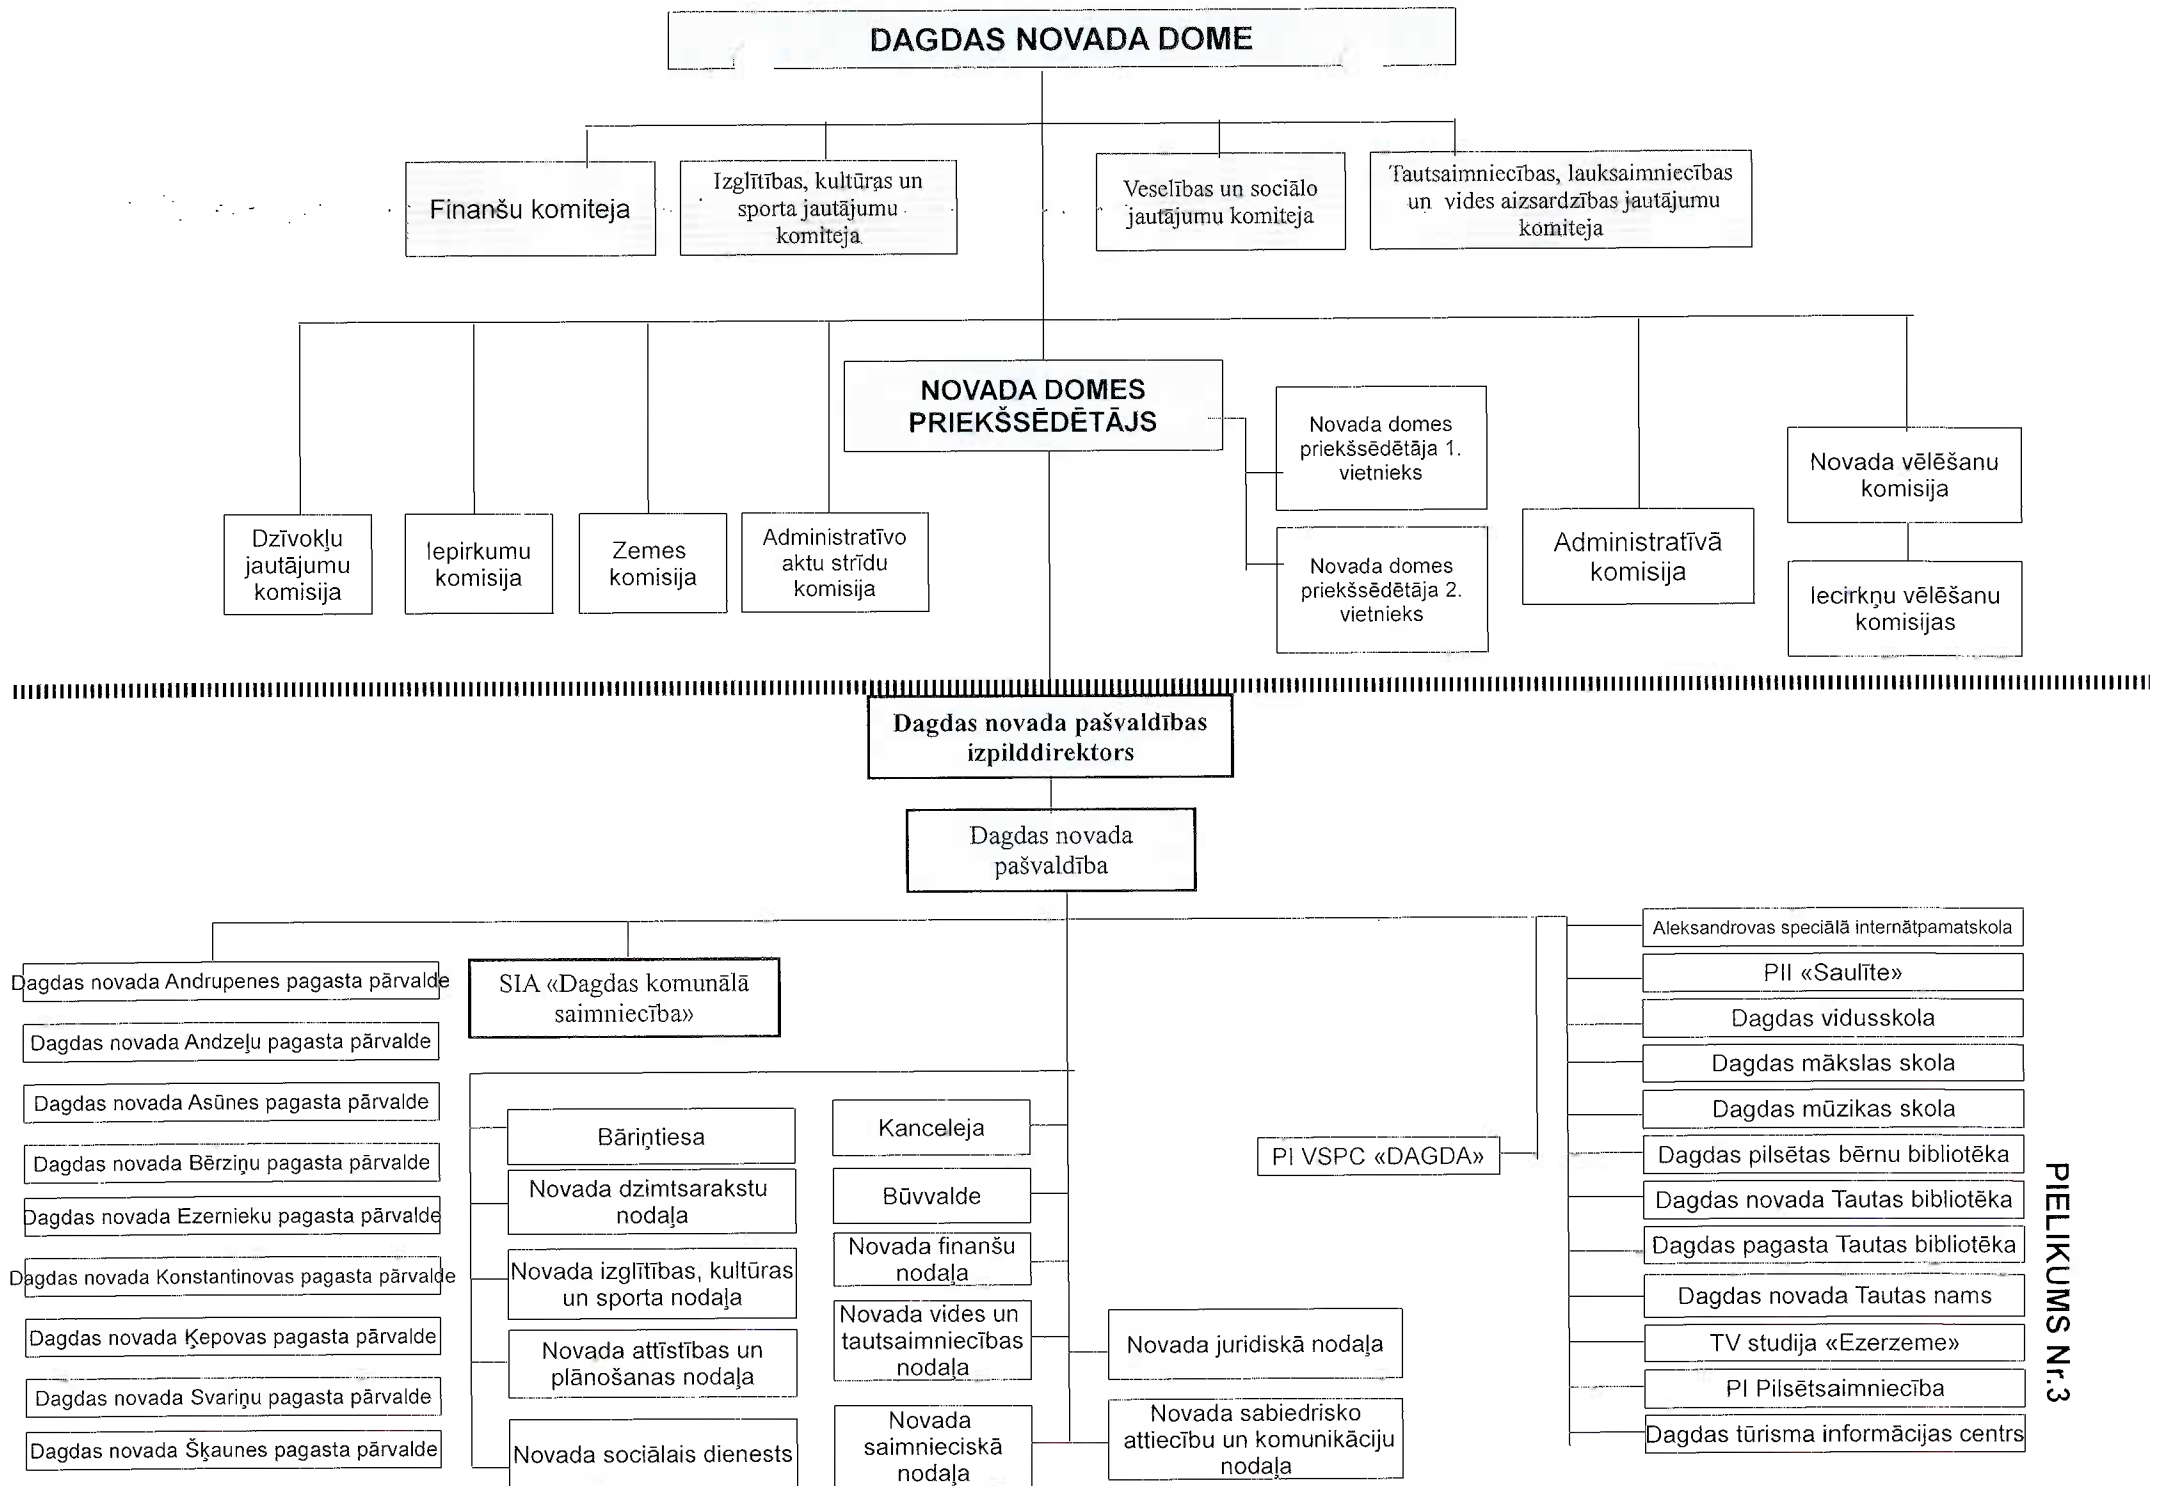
DAGDAS NOVADA DOME

Finanšu komiteja

Izglītības, kultūras un sporta jautājumu komiteja

Veselības un sociālo jautājumu komiteja

Tautsaimniecības, lauksaimniecības un vides aizsardzības jautājumu komiteja

NOVADA DOMES PRIEKŠSĒDĒTĀJS

Novada domes priekšsēdētāja 1. vietnieks

Novada domes priekšsēdētāja 2. vietnieks

Dzīvokļu jautājumu komisija

Iepirkumu komisija

Zemes komisija

Administratīvo aktu strīdu komisija

Administratīvā komisija

Novada vēlēšanu komisija

Iecirkņu vēlēšanu komisijas

Dagdas novada pašvaldības izpilddirektors

Dagdas novada pašvaldība

Dagdas novada Andrupenes pagasta pārvalde

Dagdas novada Andzeļu pagasta pārvalde

Dagdas novada Asūnes pagasta pārvalde

Dagdas novada Bērziņu pagasta pārvalde

Dagdas novada Ezernieku pagasta pārvalde

Dagdas novada Konstantinovas pagasta pārvalde

Dagdas novada Ķepovas pagasta pārvalde

Dagdas novada Svariņu pagasta pārvalde

Dagdas novada Šķaunes pagasta pārvalde

SIA «Dagdas komunālā saimniecība»

Bāriņtiesa

Novada dzimtsarakstu nodaļa

Novada izglītības, kultūras un sporta nodaļa

Novada attīstības un plānošanas nodaļa

Novada sociālais dienests

Kanceleja

Būvvalde

Novada finanšu nodaļa

Novada vides un tautsaimniecības nodaļa

Novada saimnieciskā nodaļa

Novada juridiskā nodaļa

Novada sabiedrisko attiecību un komunikāciju nodaļa

PI VSPC «DAGDA»

Aleksandrovas speciālā internātpamatskola

PII «Saulīte»

Dagdas vidusskola

Dagdas mākslas skola

Dagdas mūzikas skola

Dagdas pilsētas bērnu bibliotēka

Dagdas novada Tautas bibliotēka

Dagdas pagasta Tautas bibliotēka

Dagdas novada Tautas nams

TV studija «Ezerzeme»

PI Pilsētsaimniecība

Dagdas tūrisma informācijas centrs

PIELIKUMS Nr.3